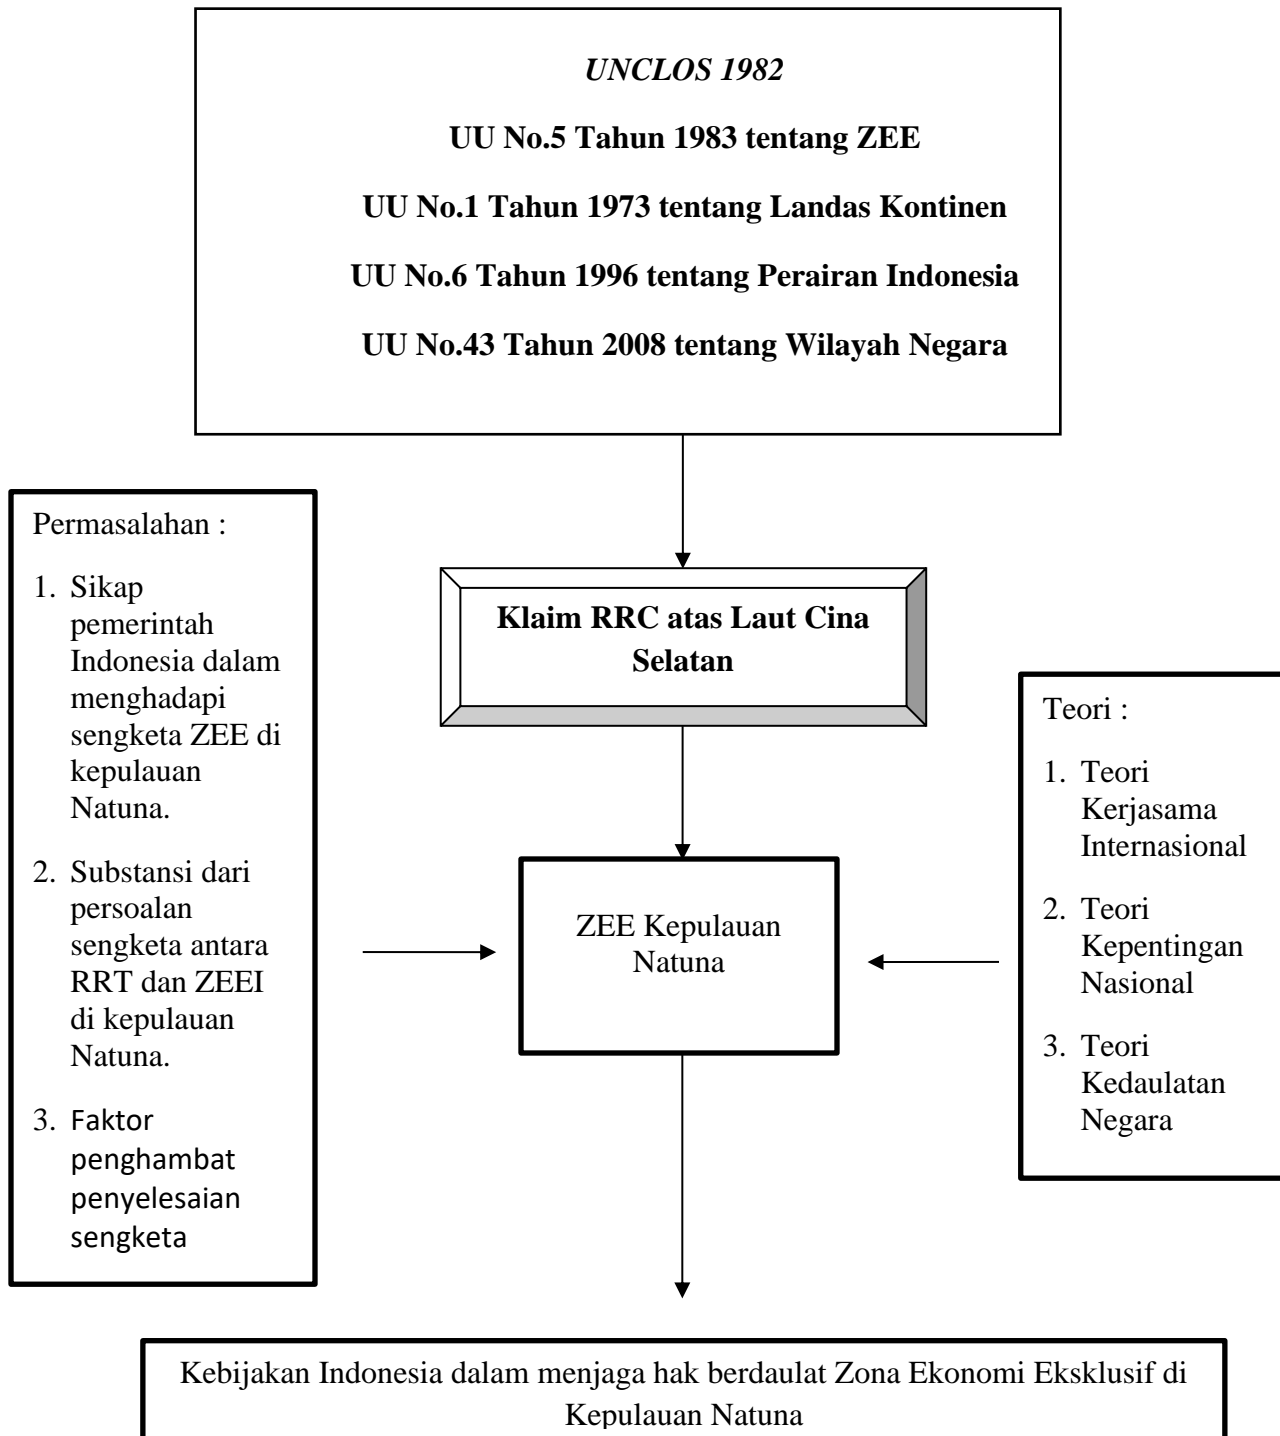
UNCLOS 1982

UU No.5 Tahun 1983 tentang ZEE

UU No.1 Tahun 1973 tentang Landas Kontinen

UU No.6 Tahun 1996 tentang Perairan Indonesia

UU No.43 Tahun 2008 tentang Wilayah Negara

Permasalahan :

1. Sikap pemerintah Indonesia dalam menghadapi sengketa ZEE di kepulauan Natuna.
2. Substansi dari persoalan sengketa antara RRT dan ZEEI di kepulauan Natuna.
3. Faktor penghambat penyelesaian sengketa

Klaim RRC atas Laut Cina Selatan

ZEE Kepulauan Natuna

Teori :

1. Teori Kerjasama Internasional
2. Teori Kepentingan Nasional
3. Teori Kedaulatan Negara

Kebijakan Indonesia dalam menjaga hak berdaulat Zona Ekonomi Eksklusif di Kepulauan Natuna